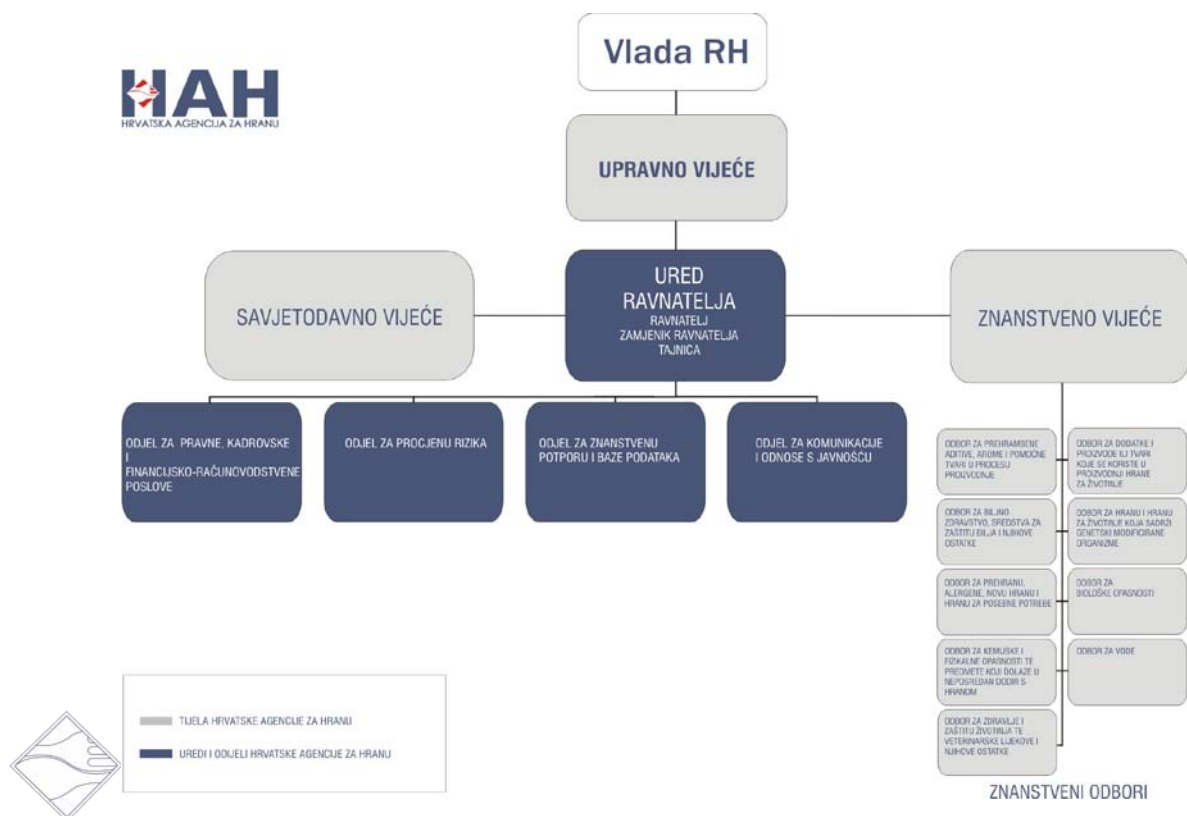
HAH
HRVATSKA AGENCIJA ZA HRANU

Vlada RH

UPRAVNO VIJEĆE

SAVJETODAVNO VIJEĆE

URED RAVNATELJA
RAVNATELJ
ZAMJENIK RAVNATELJA
TAJNICA

ZNANSTVENO VIJEĆE

ODJEL ZA PRAVNE, KADROVSKE I FINANCIJSKO-RAČUNOVODSTVENE POSLOVE

ODJEL ZA PROCJENU RIZIKA

ODJEL ZA ZNANSTVENU POTPORU I BAZE PODATAKA

ODJEL ZA KOMUNIKACIJE I ODNOSE S JAVNOŠĆU

ODBOR ZA PREHRAMBENE ADITIVE, AROME I POMOĆNE TVARI U PROCESU PROIZVODNJE

ODBOR ZA DODATKE I PROIZVODE ILI TVARI KOJE SE KORISTE U PROIZVODNJI HRANE ZA ŽIVOTINJE

ODBOR ZA BILJNO ZDRAVSTVO, SREDSTVA ZA ZAŠTITU BILJA I NJIHOVE OSTATKE

ODBOR ZA HRANU I HRANU ZA ŽIVOTINJE KOJA SADRŽI GENETSKI MODIFICIRANE ORGANIZME

ODBOR ZA PREHRANU, ALERGENE, NOVU HRANU I HRANU ZA POSEBNE POTREBE

ODBOR ZA BIOLOŠKE OPASNOSTI

ODBOR ZA KEMIJSKE I FIZIKALNE OPASNOSTI TE PREDMETE KOJI DOLAZE U NEPOSREDAN DODIR S HRANOM

ODBOR ZA VODE

ODBOR ZA ZDRAVLJE I ZAŠTITU ŽIVOTINJA TE VETERINARSKE LIJEKOVE I NJIHOVE OSTATKE

ZNANSTVENI ODBORI

TIJELA HRVATSKE AGENCIJE ZA HRANU

UREDI I ODJELI HRVATSKE AGENCIJE ZA HRANU